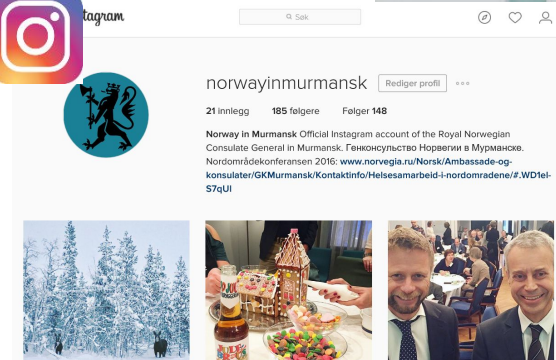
Instagram

Søk

norwayinmurmansk

Rediger profil

21 innlegg 185 følgere Følger 148

Norway in Murmansk Official Instagram account of the Royal Norwegian Consulate General in Murmansk. Генконсульство Норвегии в Мурманске. Nordområdekonferansen 2016: www.norvegia.ru/Norsk/Ambassade-og-konsulater/GKMurmansk/Kontaktinfo/Helsesamarbeid-i-nordomradene/#.WD1el-S7qUI